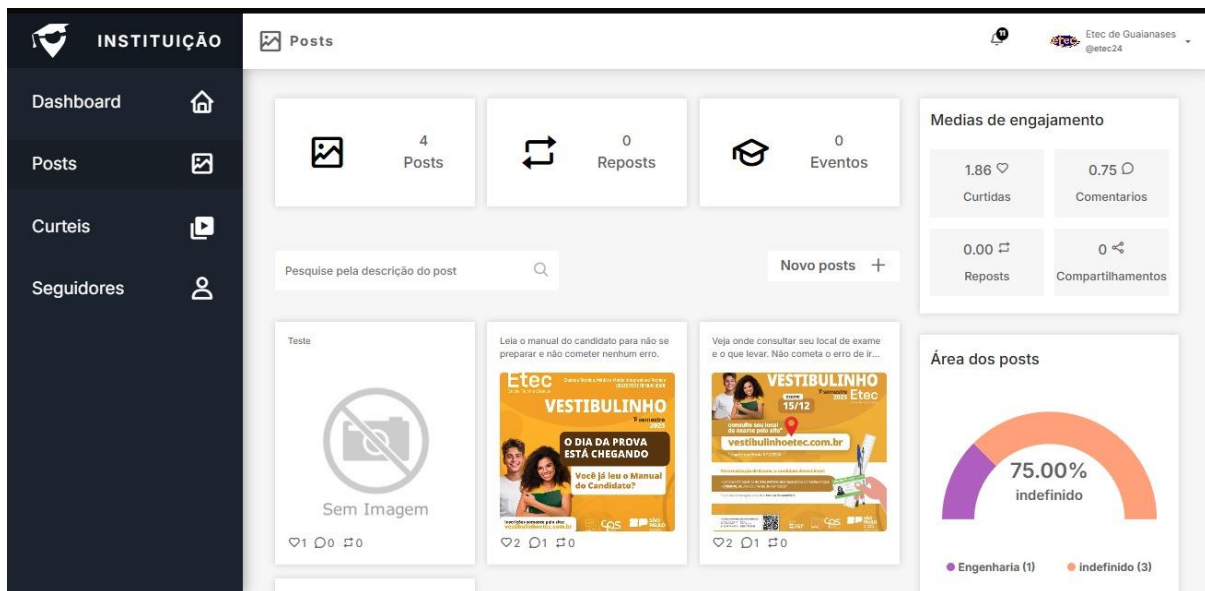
INSTITUIÇÃO

Dashboard

Posts

Curteis

Seguidores

Posts

11

Etec de Guaianases
@etec24

4
Posts

0
Reposts

0
Eventos

Medias de engajamento

1.86 ♡
Curtidas

0.75
Comentarios

0.00
Reposts

0
Compartilhamentos

Pesquise pela descrição do post

Novo posts +

Teste

Sem Imagem

1 0 0

Leia o manual do candidato para não se preparar e não cometer nenhum erro.

Etec

VESTIBULINHO
1º semestre 2025

O DIA DA PROVA ESTÁ CHEGANDO

Você já leu o Manual do Candidato?

vestibulinhoetec.com.br

2 1 0

Veja onde consultar seu local de exame e o que levar. Não cometa o erro de ir...

VESTIBULINHO
1º semestre 2025
Etec

15/12

consulte seu local de exame pelo site

vestibulinhoetec.com.br

2 1 0

Área dos posts

75.00%
indefinido

Engenharia (1)
indefinido (3)